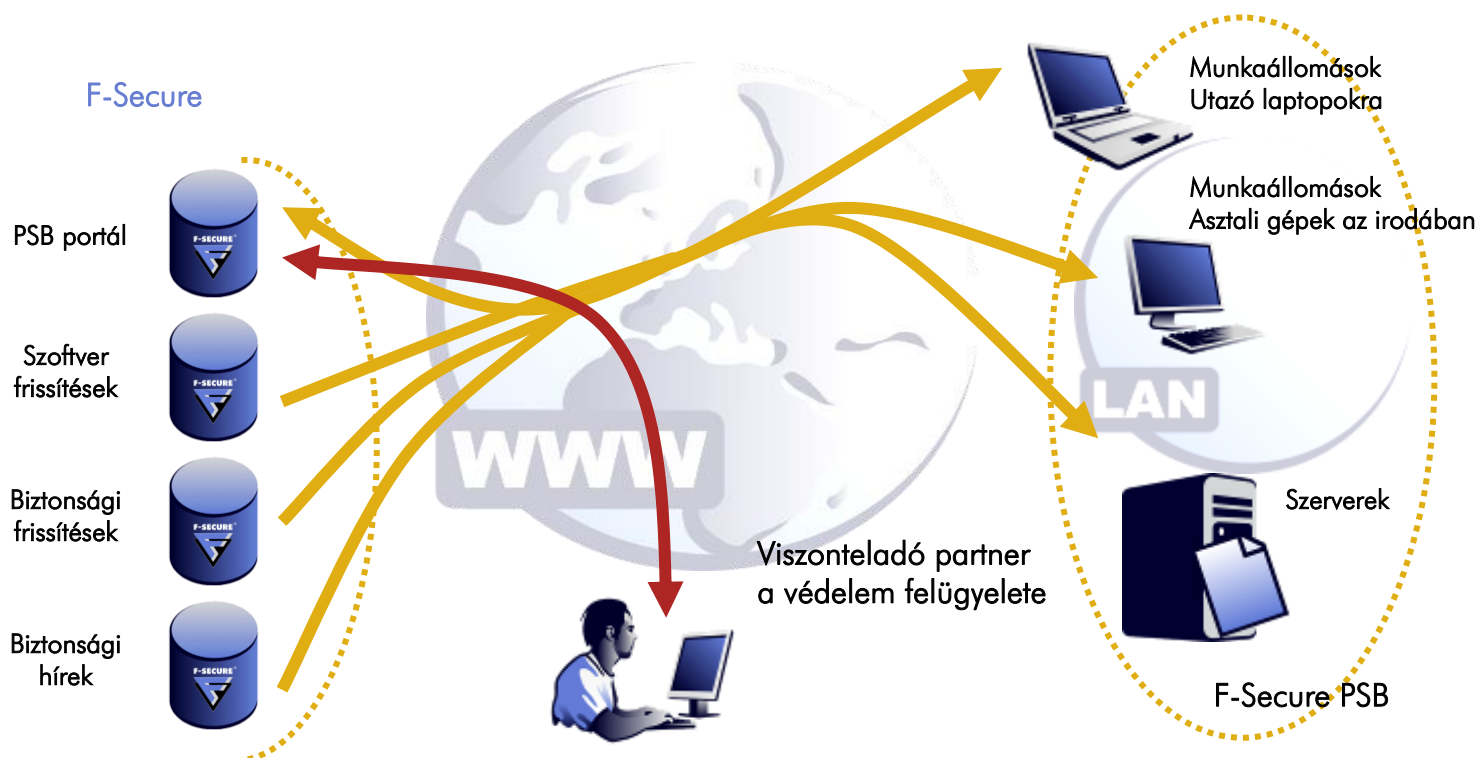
F-Secure

PSB portál

F-SECURE

Szoftver frissítések

F-SECURE

Biztonsági frissítések

F-SECURE

Biztonsági hírek

F-SECURE

WWW

Munkaállomások
Utazó laptopokra

Munkaállomások
Asztali gépek az irodában

LAN

Szerverek

Viszonteladó partner
a védelem felügyelete

F-Secure PSB